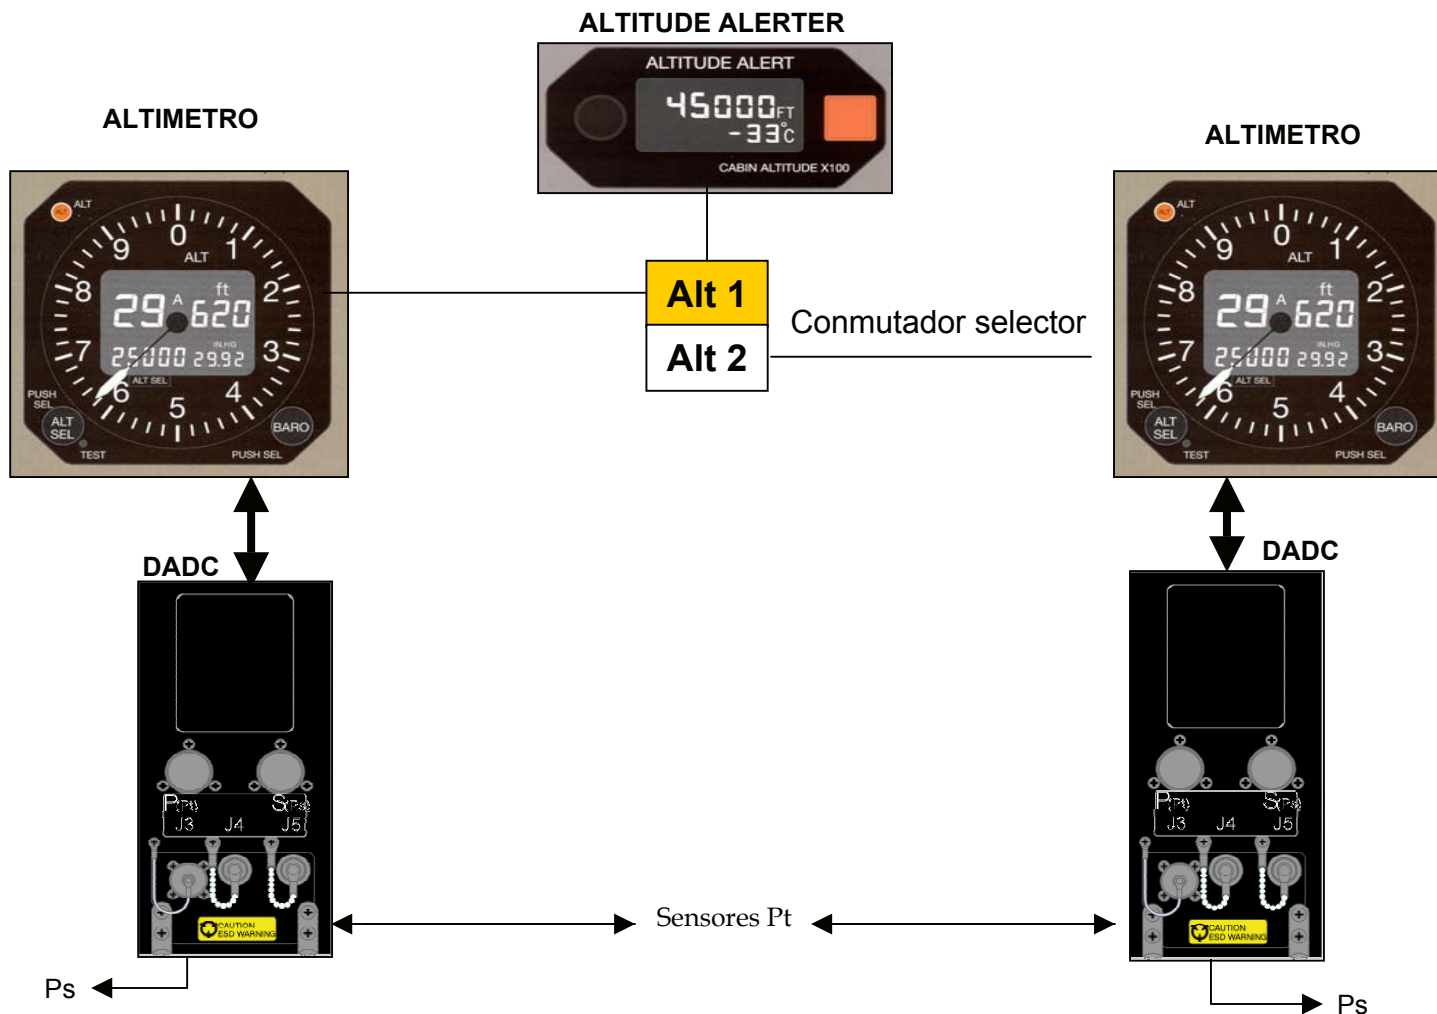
ALTITUDE ALERTER

ALTITUDE ALERT
45000 FT
-33°C
CABIN ALTITUDE X100

ALTIMETRO

ALT
0 ALT 1 2 3 4 5 6 7 8 9
29 A 620 ft
25000 29.92 IN.HG
ALT SEL
PUSH SEL
ALT SEL
BARO
TEST
PUSH SEL

ALTIMETRO

ALT
0 ALT 1 2 3 4 5 6 7 8 9
29 A 620 ft
25000 29.92 IN.HG
ALT SEL
PUSH SEL
ALT SEL
BARO
TEST
PUSH SEL

Alt 1
Alt 2
Conmutador selector

DADC

PTO STO
J3 J4 J5
CAUTION ESD WARNING

DADC

PTO STO
J3 J4 J5
CAUTION ESD WARNING

Sensores Pt

Ps

Ps